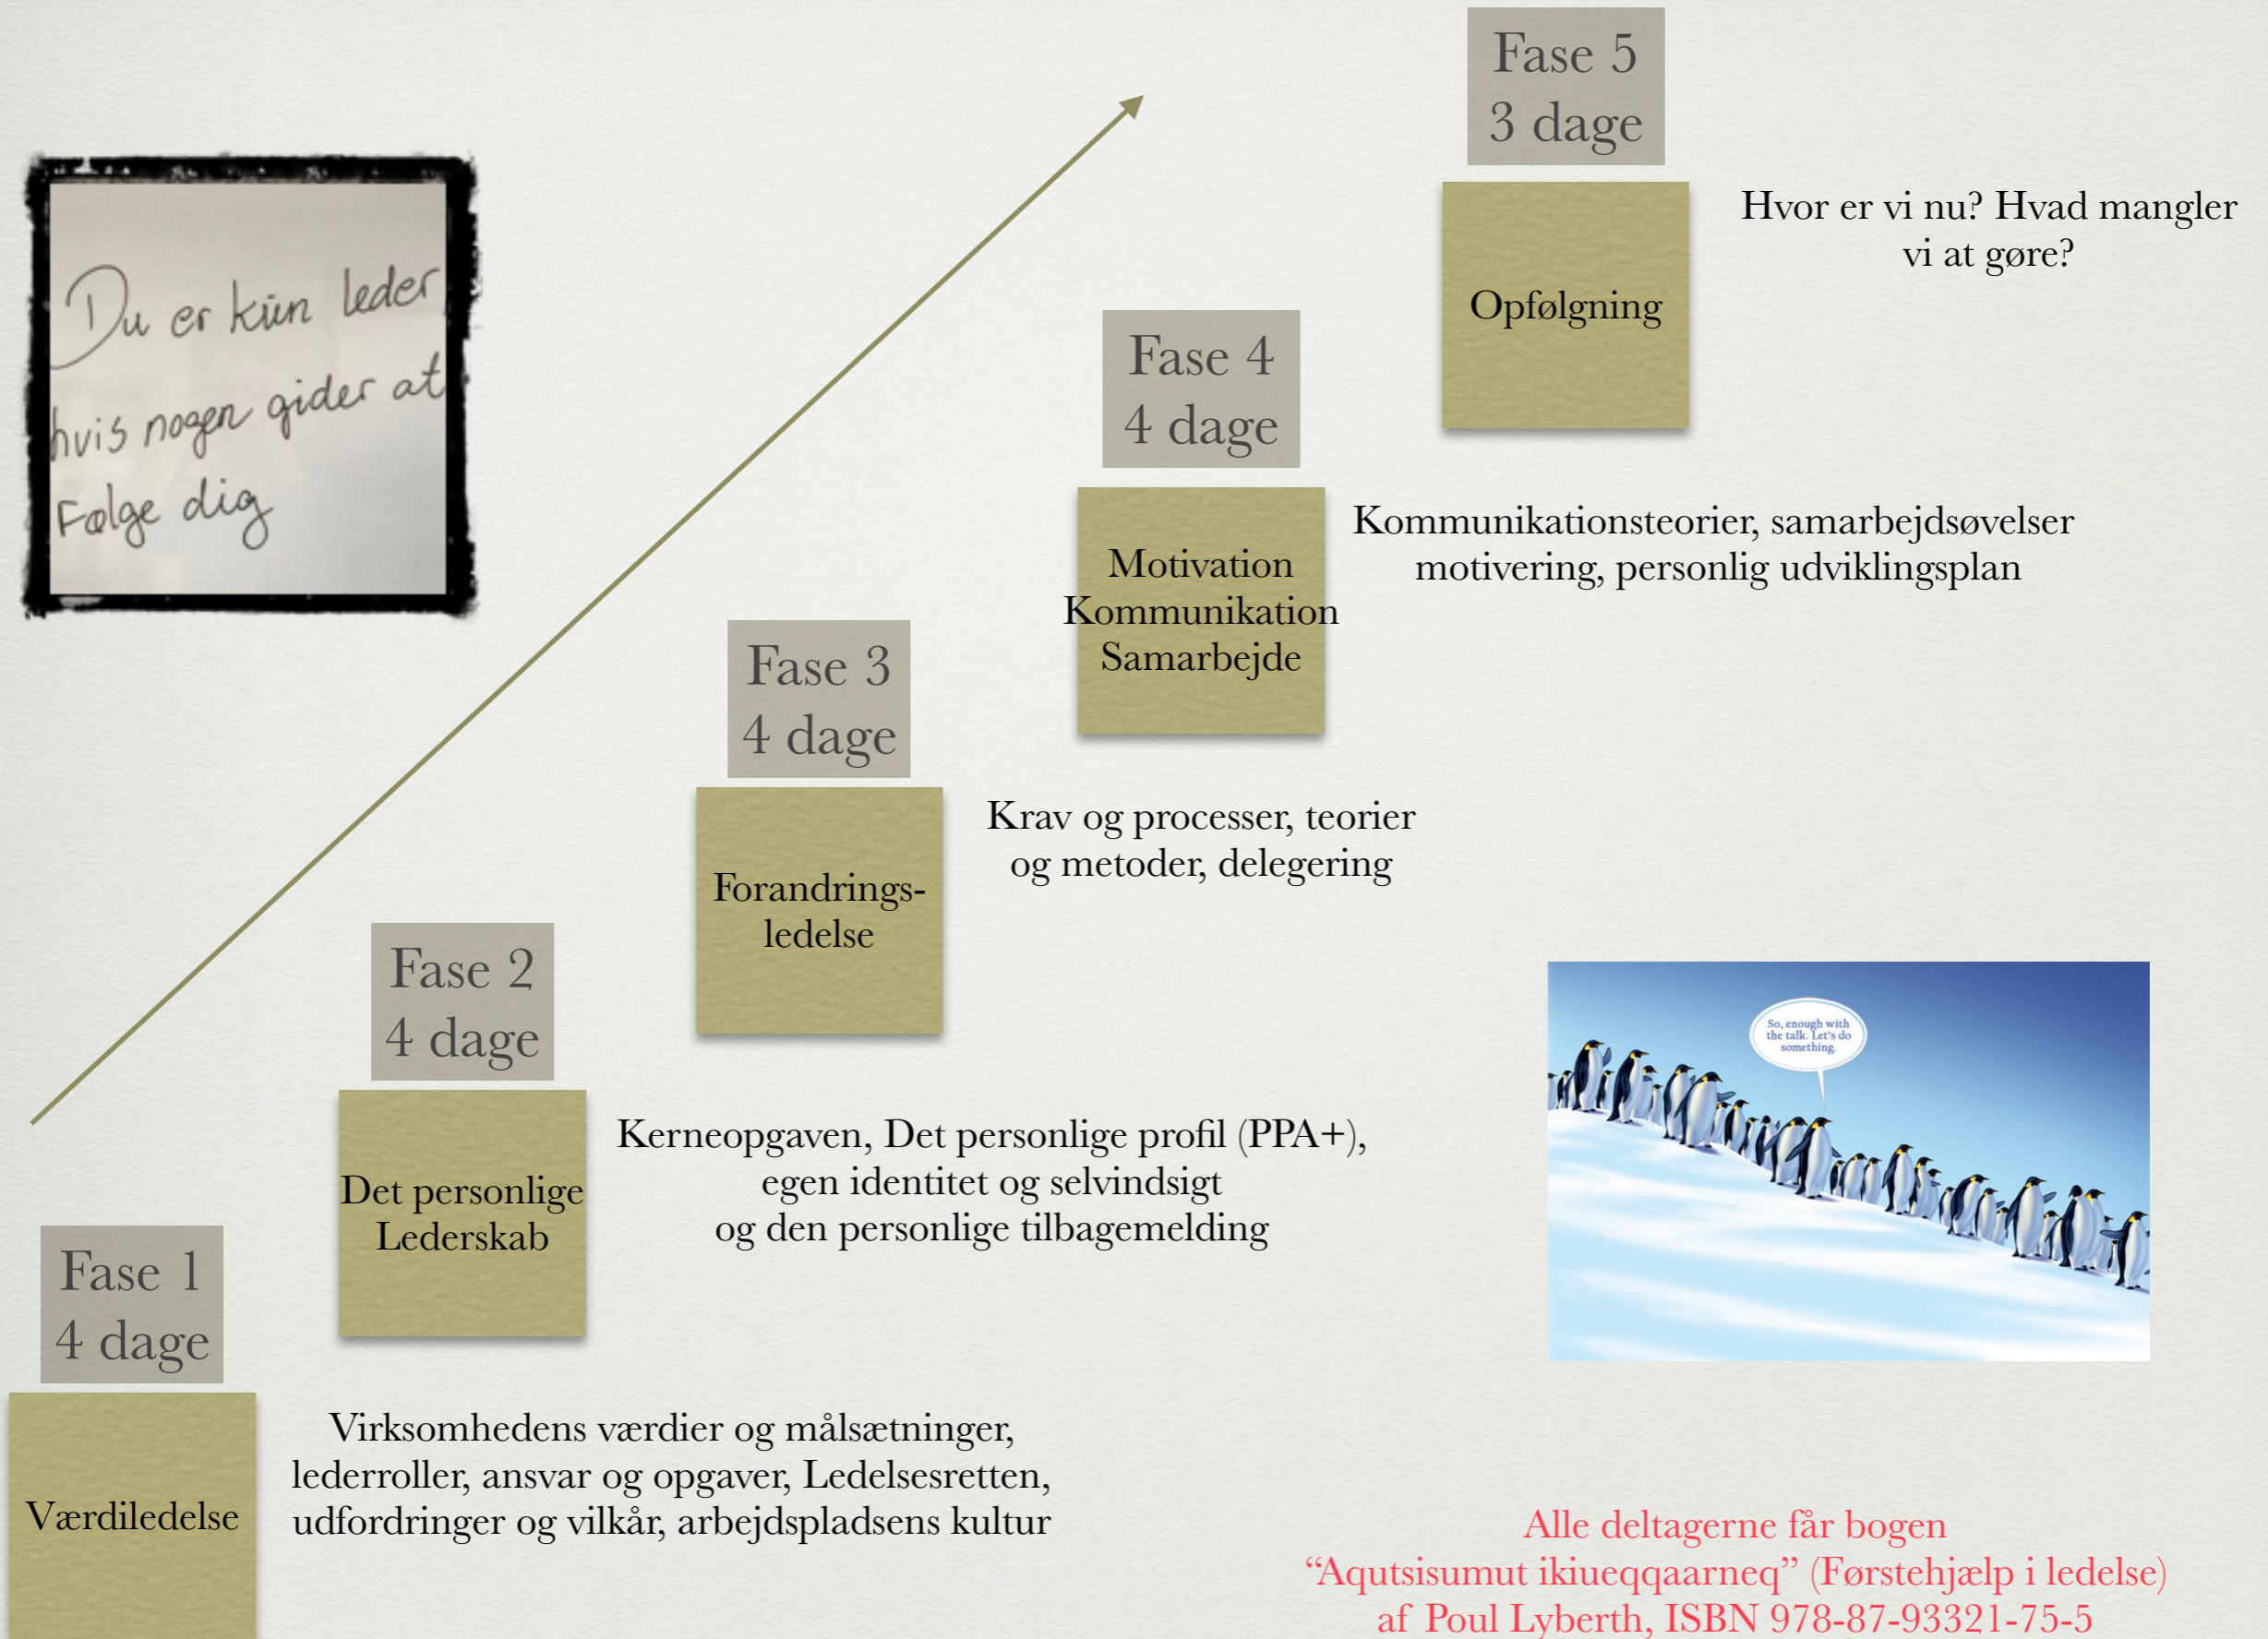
Du er kun leder hvis nogen gider at Følge dig

Fase 5
3 dage

Opfølgning

Hvor er vi nu? Hvad mangler vi at gøre?

Fase 4
4 dage

Motivation
Kommunikation
Samarbejde

Kommunikationsteorier, samarbejdsøvelser motivering, personlig udviklingsplan

Fase 3
4 dage

Forandringsledelse

Krav og processer, teorier og metoder, delegering

Fase 2
4 dage

Det personlige Lederskab

Kerneopgaven, Det personlige profil (PPA+), egen identitet og selvindsigt og den personlige tilbagemelding

So, enough with the talk. Let's do something.

Fase 1
4 dage

Værdiledelse

Virksomhedens værdier og målsætninger, lederroller, ansvar og opgaver, Ledelsesretten, udfordringer og vilkår, arbejdspladsens kultur

Alle deltagerne får bogen
“Aqutsisumut ikiueqqaarneq” (Førstehjælp i ledelse)
af Poul Lyberth, ISBN 978-87-93321-75-5